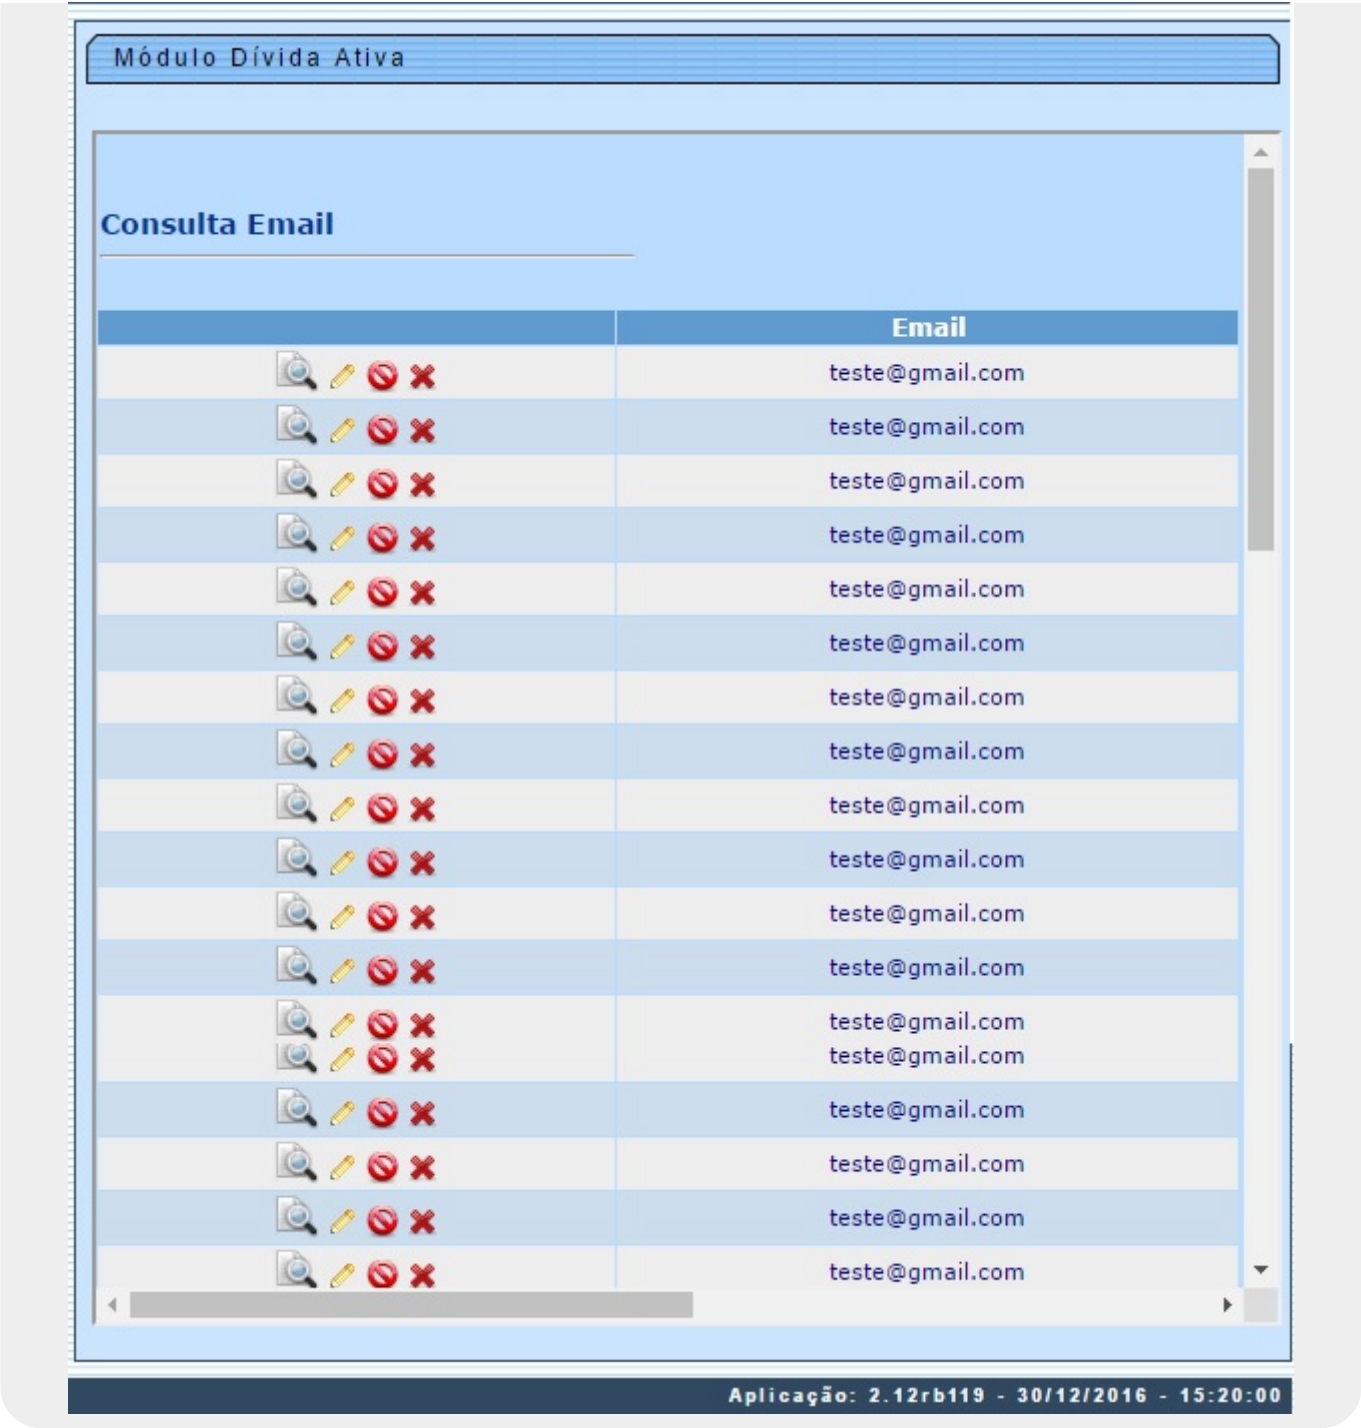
Módulo Dívida Ativa

Consulta Email

| | Email |
|---|---|
| | teste@gmail.com |
| | teste@gmail.com |
| | teste@gmail.com |
| | teste@gmail.com |
| | teste@gmail.com |
| | teste@gmail.com |
| | teste@gmail.com |
| | teste@gmail.com |
| | teste@gmail.com |
| | teste@gmail.com |
| | teste@gmail.com |
| | teste@gmail.com |
| | teste@gmail.com teste@gmail.com |
| | teste@gmail.com |
| | teste@gmail.com |
| | teste@gmail.com |
| | teste@gmail.com |

Aplicação: 2.12rb119 - 30/12/2016 - 15:20:00